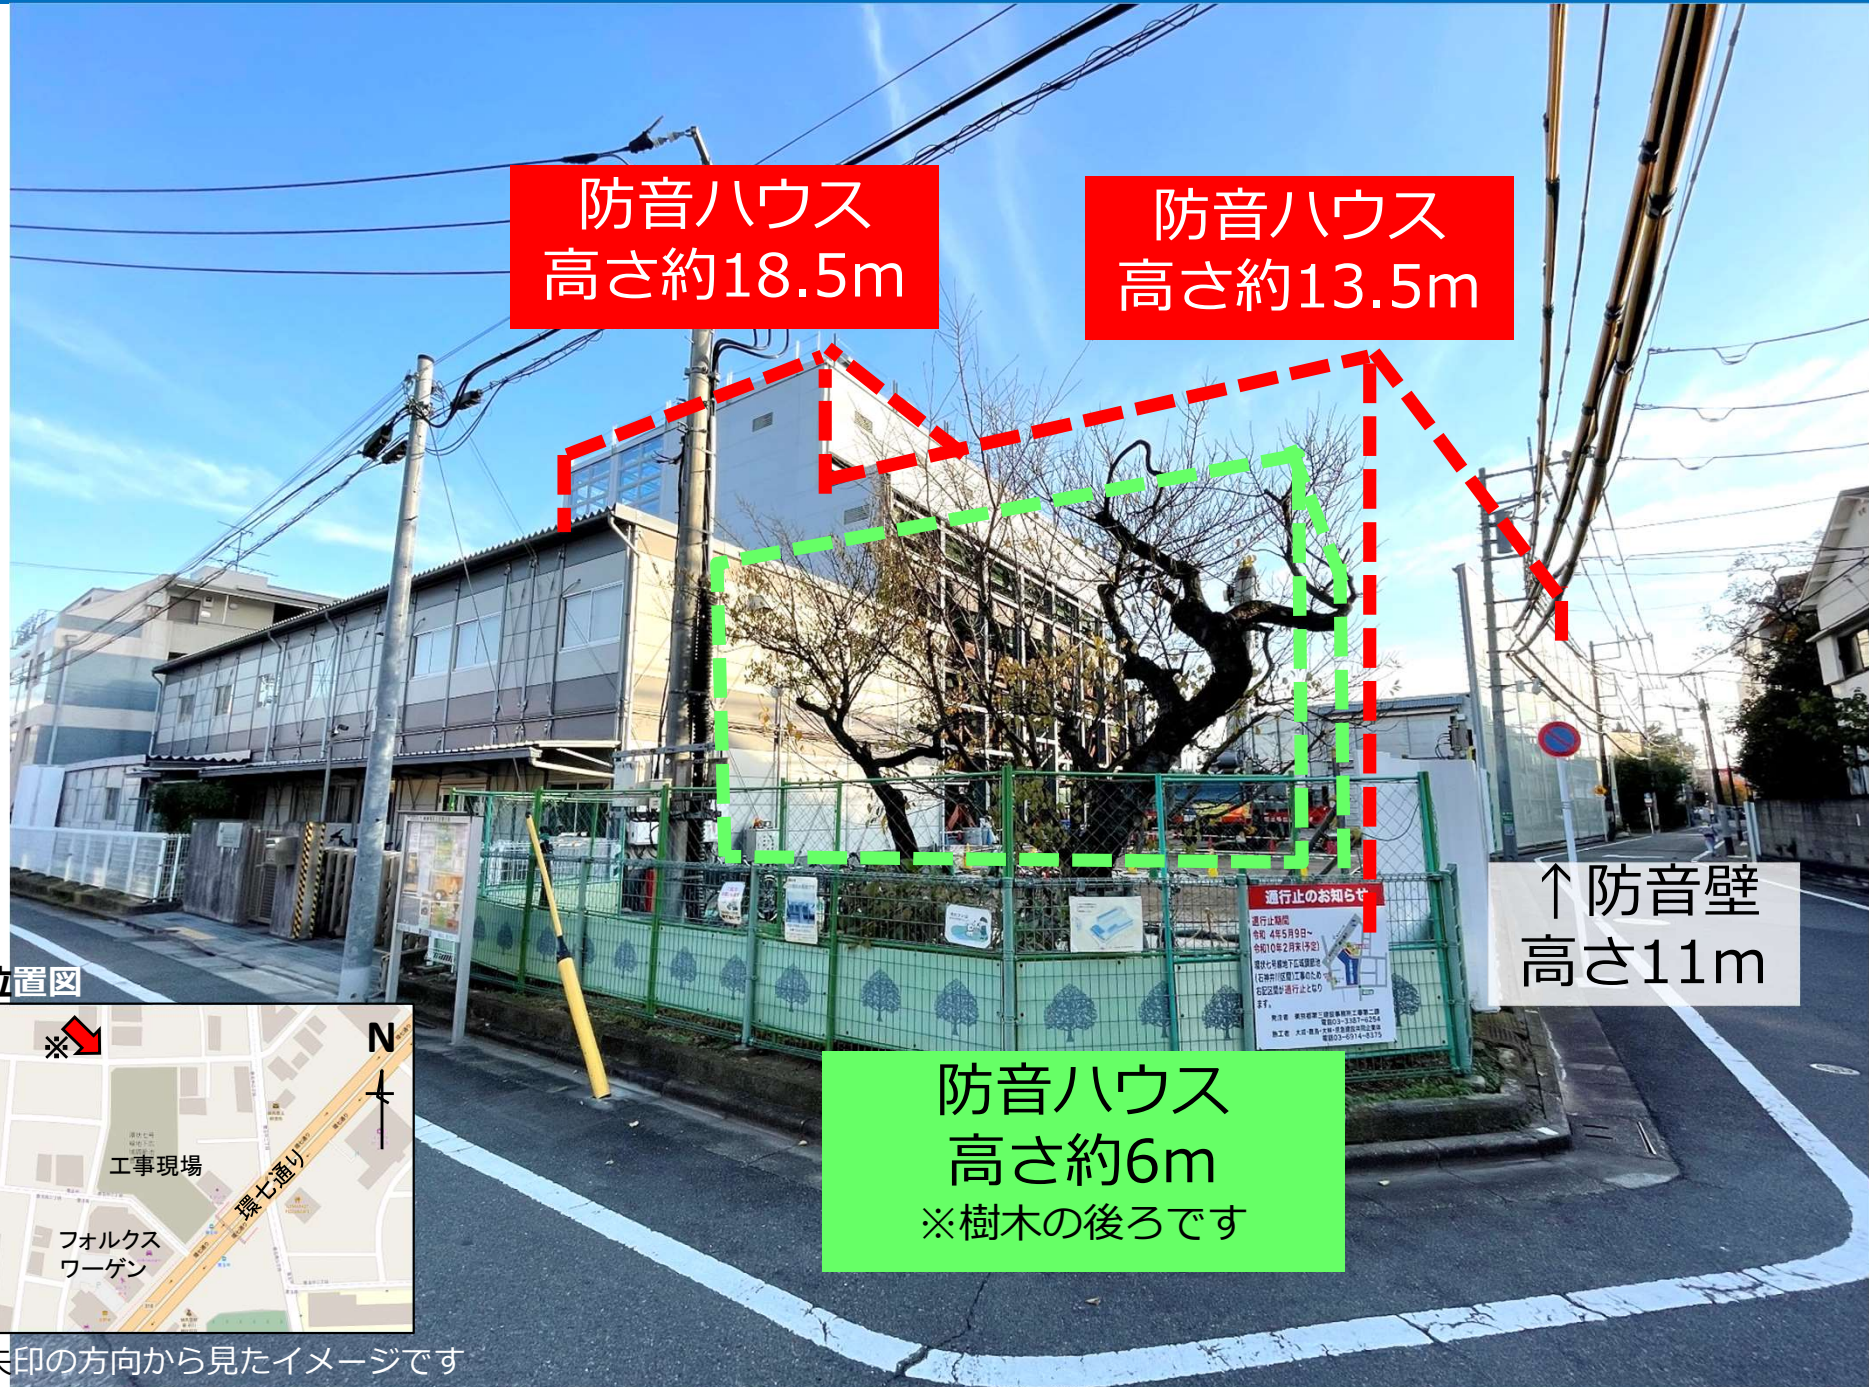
防音ハウス
高さ約18.5m

防音ハウス
高さ約13.5m

↑防音壁
高さ11m

防音ハウス
高さ約6m
※樹木の後ろです

位置図
※
N
工事現場
環七通り
フォルクス
ワーゲン

矢印の方向から見たイメージです

通行止のお知らせ
通行止期間
令和 4年5月9日～
令和10年2月末(予定)
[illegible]